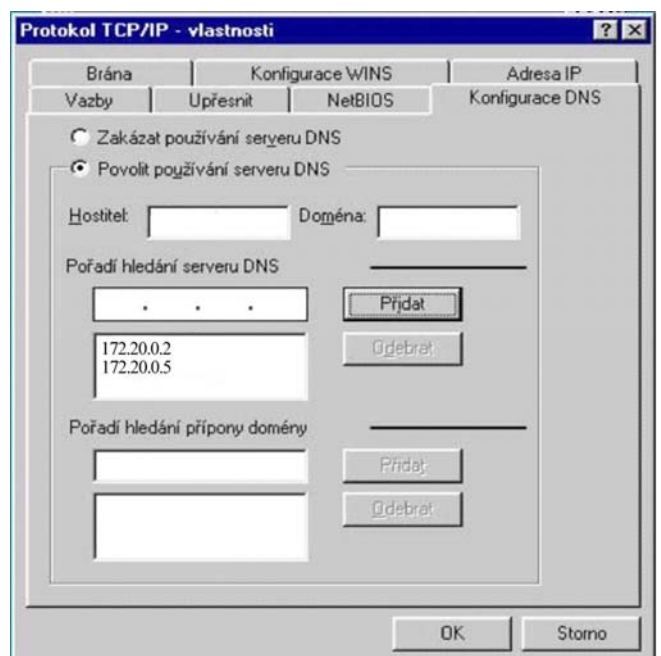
Protokol TCP/IP - vlastnosti

? X

Brána | Konfigurace WINS | Adresa IP

Vazby | Upřesnit | NetBIOS | Konfigurace DNS

Zakázat používání serveru DNS

Povolit používání serveru DNS

Hostitel:

Doména:

Pořadí hledání serveru DNS

. . .

Přidat

172.20.0.2
172.20.0.5

Odebrat

Pořadí hledání přípony domény

Přidat

Odebrat

OK

Storno